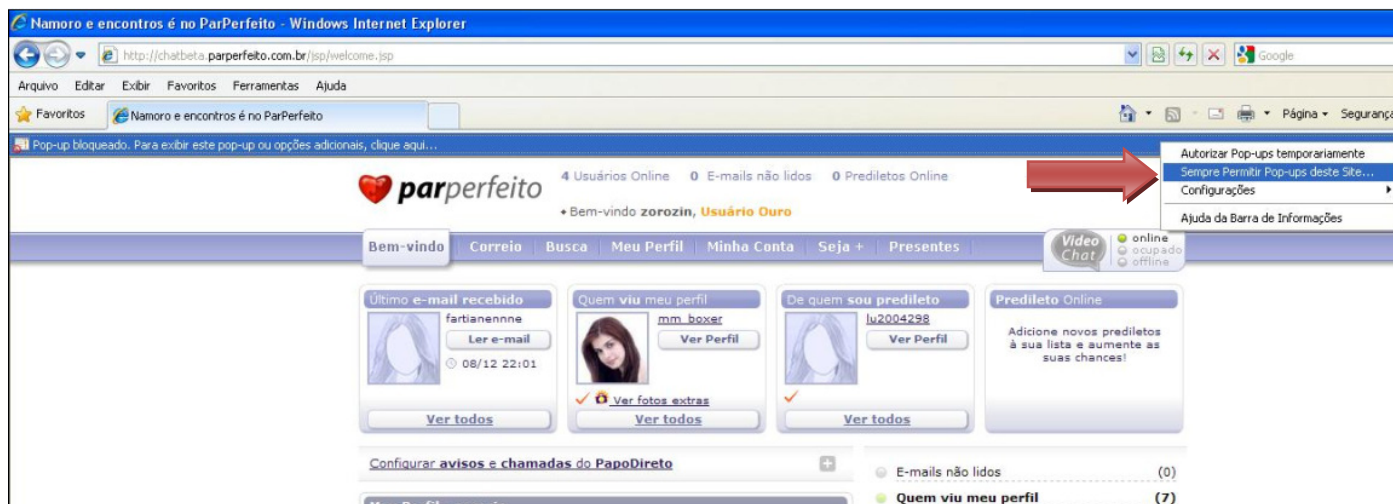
Namoro e encontros é no ParPerfeito - Windows Internet Explorer

http://chatbeta.parperfeito.com.br/jsp/welcome.jsp

Google

Arquivo Editar Exibir Favoritos Ferramentas Ajuda

Favoritos Namoro e encontros é no ParPerfeito

Página Segurança

Pop-up bloqueado. Para exibir este pop-up ou opções adicionais, clique aqui...

Autorizar Pop-ups temporariamente
Sempre Permitir Pop-ups deste Site...
Configurações
Ajuda da Barra de Informações

parperfeito

4 Usuários Online 0 E-mails não lidos 0 Prediletos Online

• Bem-vindo zorozin, Usuário Ouro

Bem-vindo | Correio | Busca | Meu Perfil | Minha Conta | Seja + | Presentes

Video Chat online ocupado offline

Último e-mail recebido
fartianennne
Ler e-mail
08/12 22:01
Ver todos

Quem viu meu perfil
mm_boxer
Ver Perfil
Ver fotos extras
Ver todos

De quem sou predileto
lu2004298
Ver Perfil
Ver todos

Predileto Online
Adicione novos prediletos à sua lista e aumente as suas chances!

Configurar avisos e chamadas do PapoDireto

E-mails não lidos (0)
Quem viu meu perfil (7)